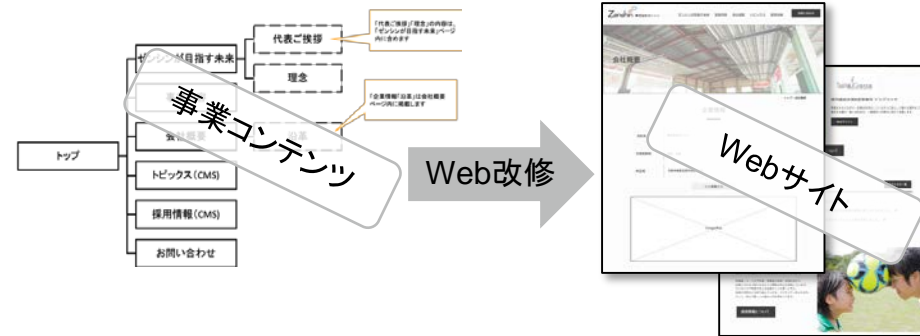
トップ

ゼンシンが目指す未来

代表ご挨拶

理念

「代表ご挨拶」「理念」の内容は、「ゼンシンが目指す未来」ページ内に含めます

会社概要

沿革

「企業情報」「沿革」は会社概要ページ内に掲載します

トピックス(CMS)

採用情報(CMS)

お問い合わせ

事業コンテンツ

Web改修

Zenshin

会社概要

Webサイト